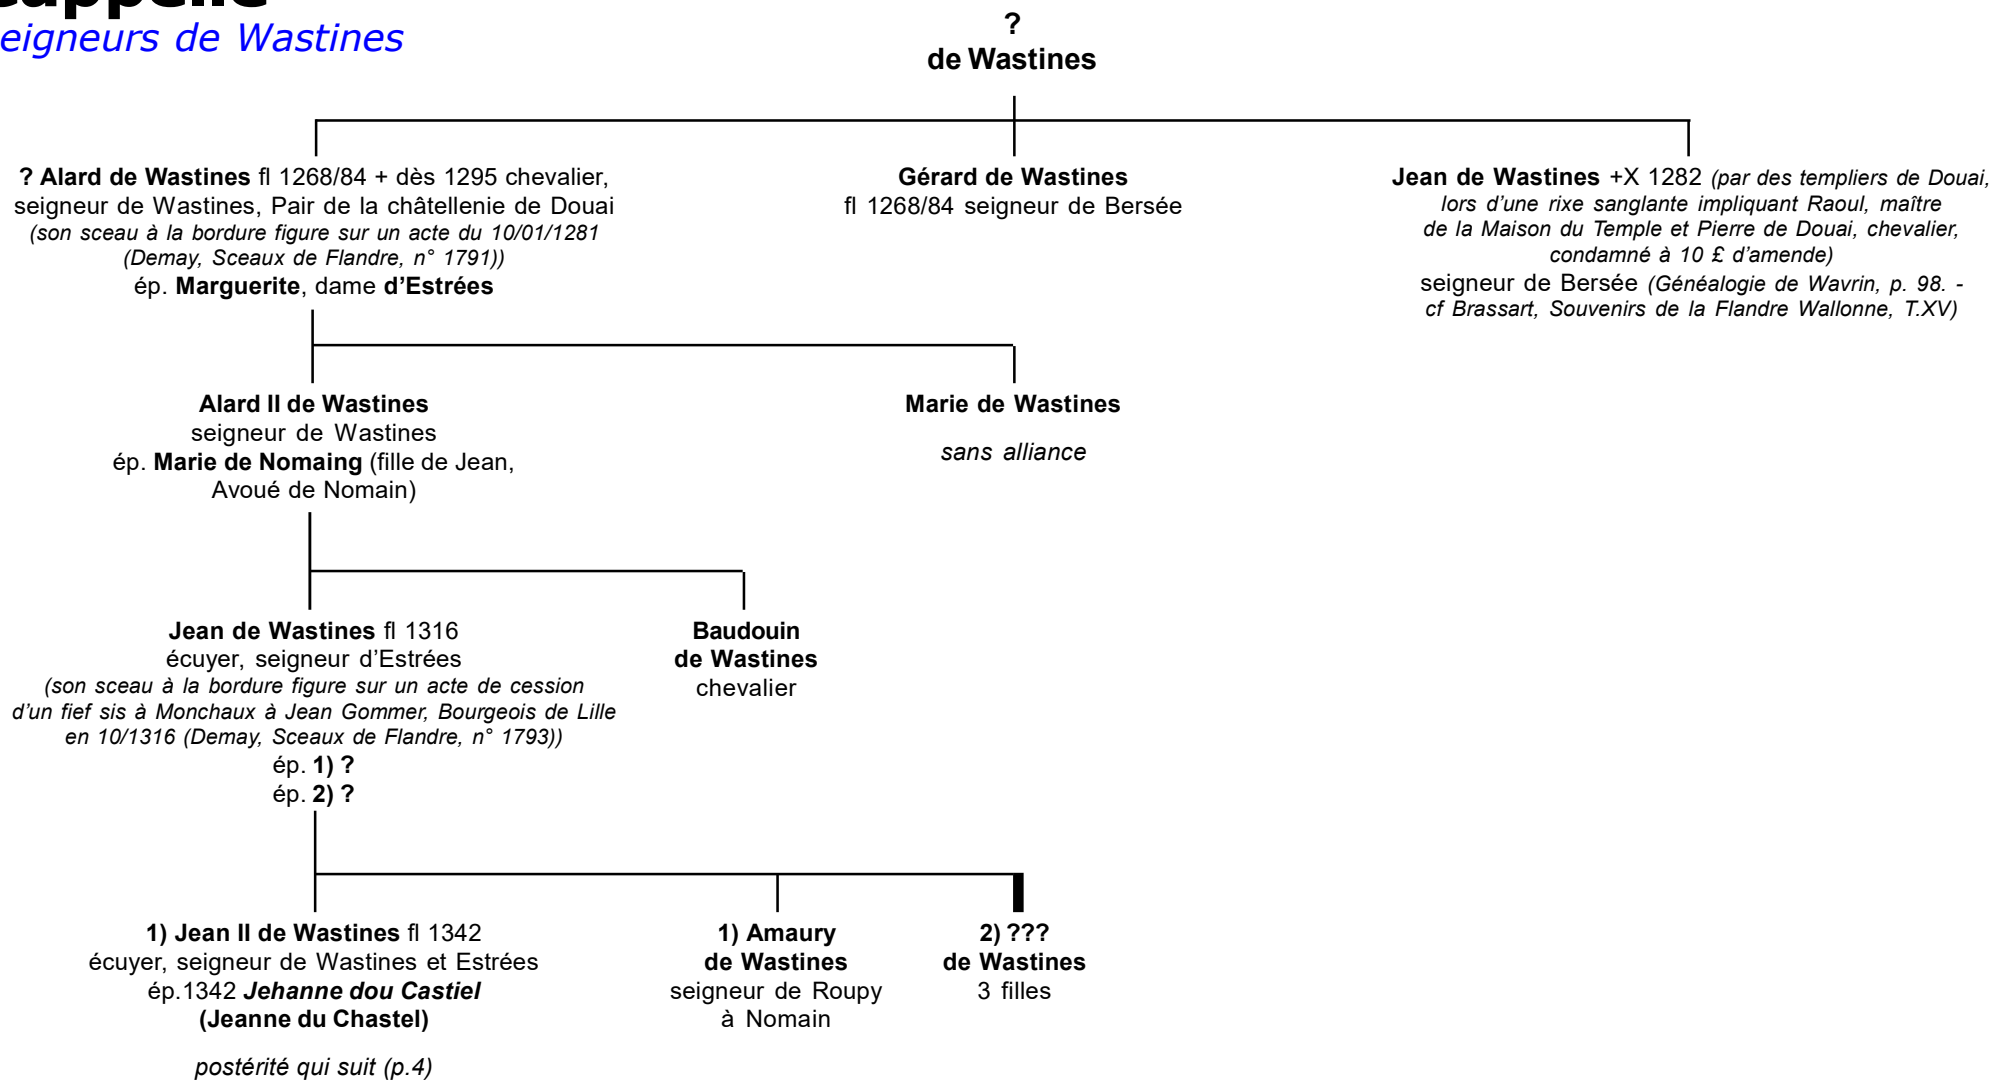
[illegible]
eigneurs de Wastines

?
de Wastines

? Alard de Wastines fl 1268/84 + dès 1295 chevalier, seigneur de Wastines, Pair de la châtellenie de Douai (son sceau à la bordure figure sur un acte du 10/01/1281 (Demay, Sceaux de Flandre, n° 1791))
ép. Marguerite, dame d'Estrées

Gérard de Wastines
fl 1268/84 seigneur de Bersée

Jean de Wastines +X 1282 (par des templiers de Douai, lors d'une rixe sanglante impliquant Raoul, maître de la Maison du Temple et Pierre de Douai, chevalier, condamné à 10 £ d'amende)
seigneur de Bersée (Généalogie de Wavrin, p. 98. - cf Brassart, Souvenirs de la Flandre Wallonne, T.XV)

Alard II de Wastines
seigneur de Wastines
ép. Marie de Nomaing (fille de Jean, Avoué de Nomain)

Marie de Wastines
sans alliance

Jean de Wastines fl 1316
écuyer, seigneur d'Estrées
(son sceau à la bordure figure sur un acte de cession d'un fief sis à Monchaux à Jean Gommer, Bourgeois de Lille en 10/1316 (Demay, Sceaux de Flandre, n° 1793))
ép. 1) ?
ép. 2) ?

Baudouin
de Wastines
chevalier

1) Jean II de Wastines fl 1342
écuyer, seigneur de Wastines et Estrées
ép.1342 Jehanne dou Castiel
(Jeanne du Chastel)

postérité qui suit (p.4)

1) Amaury
de Wastines
seigneur de Roupy
à Nomain

2) ???
de Wastines
3 filles